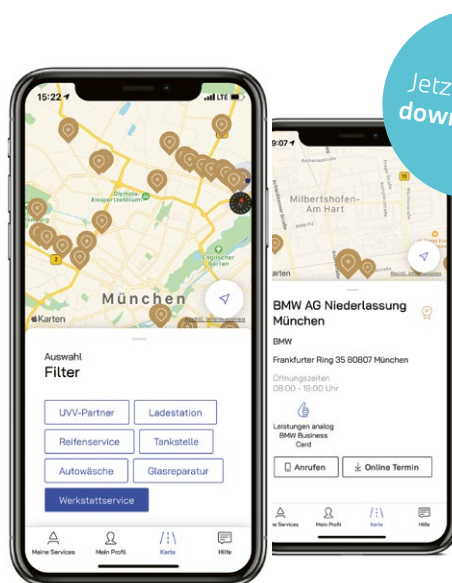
Jetz
down

15:22
LTE

Olympia-Eissportzentrum
Englischer Garten
München
Karten
Rechtl. Informationen

Auswahl
Filter

UVV-Partner
Ladestation
Reifenservice
Tankstelle
Autowäsche
Glasreparatur
Werkstattservice

Meine Services
Mein Profil
Karte
Hilfe

9:07
Milbertshofen-Am Hart
Karten
Rechtl. Informationen

BMW AG Niederlassung München
BMW
Frankfurter Ring 35 80807 München
Öffnungszeiten
08:00 - 18:00 Uhr
Leistungen analog BMW Business Card
Anrufen
Online Termin

Meine Services
Mein Profil
Karte
Hilfe